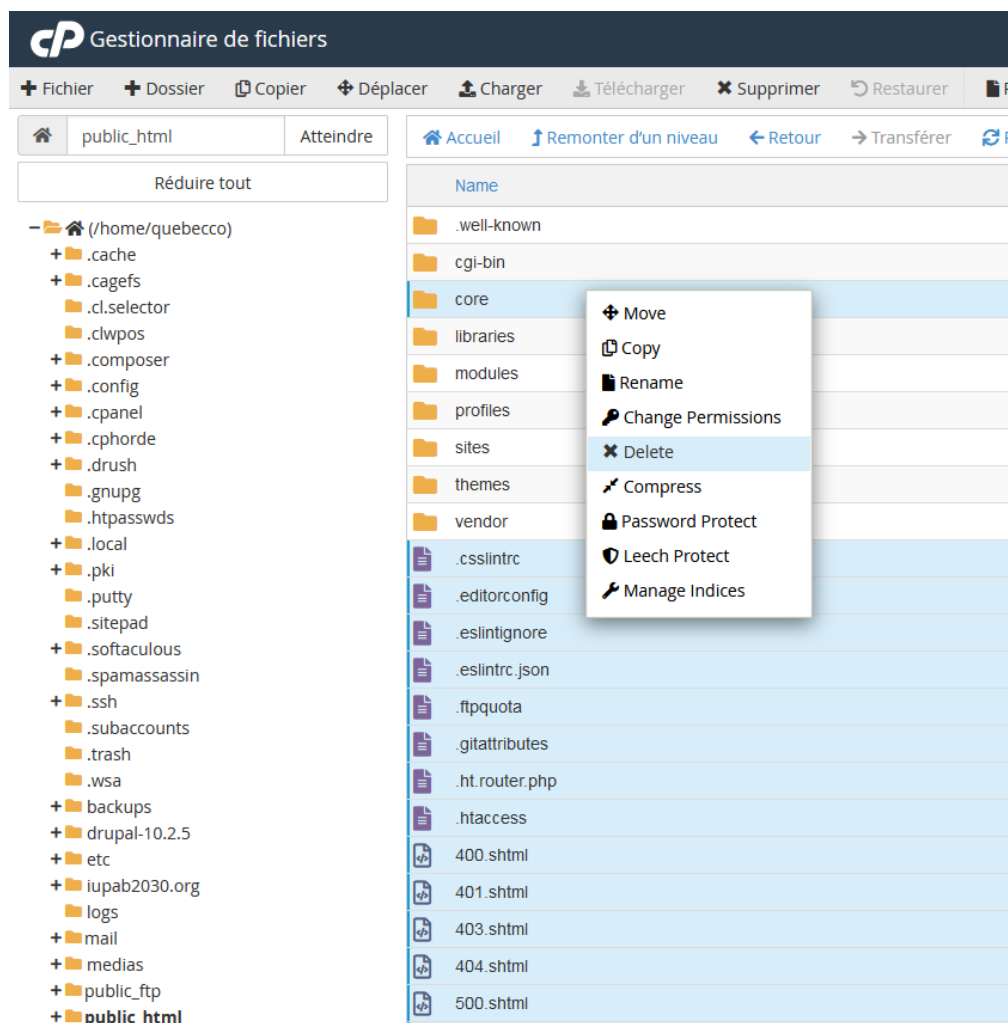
cP Gestionnaire de fichiers

+ Fichier + Dossier Copier Déplacer Charger Télécharger Supprimer Restaurer

public_html Atteindre

Réduire tout

(/home/quebecco)
.cache
.cagefs
.cl.selector
.clwpos
.composer
.config
.cpanel
.cphorde
.drush
.gnupg
.htpasswds
.local
.pki
.putty
.sitepad
.softaculous
.spamassassin
.ssh
.subaccounts
.trash
.wsa
backups
drupal-10.2.5
etc
iupab2030.org
logs
mail
medias
public_ftp
public_html

Accueil Remonter d'un niveau Retour Transférer

Name
.well-known
cgi-bin
core
libraries
modules
profiles
sites
themes
vendor
.csslintrc
.editorconfig
.eslintignore
.eslintrc.json
.ftpquota
.gitattributes
.ht.router.php
.htaccess
400.shtml
401.shtml
403.shtml
404.shtml
500.shtml

Move
Copy
Rename
Change Permissions
Delete
Compress
Password Protect
Leech Protect
Manage Indices